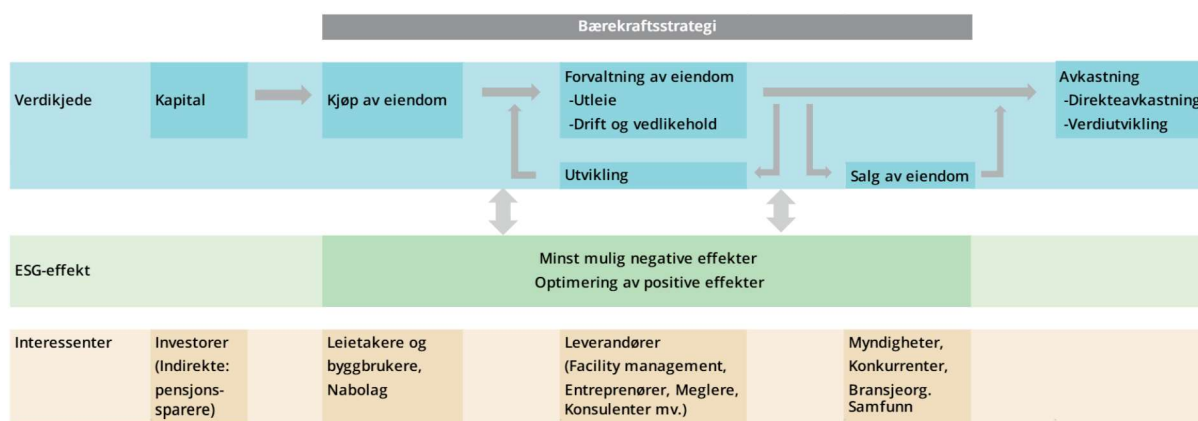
Bærekraftsstrategi

Verdikjede

Kapital

Kjøp av eiendom

Forvaltning av eiendom
-Utleie
-Drift og vedlikehold

Utvikling

Salg av eiendom

Avkastning
-Direkteavkastning
-Verdiutvikling

ESG-effekt

Minst mulig negative effekter
Optimering av positive effekter

Interessenter

Investorer (Indirekte: pensjonssparere)

Leietakere og byggbrukere, Nabolag

Leverandører (Facility management, Entreprenører, Meglere, Konsulenter mv.)

Myndigheter, Konkurrenter, Bransjeorg. Samfunn